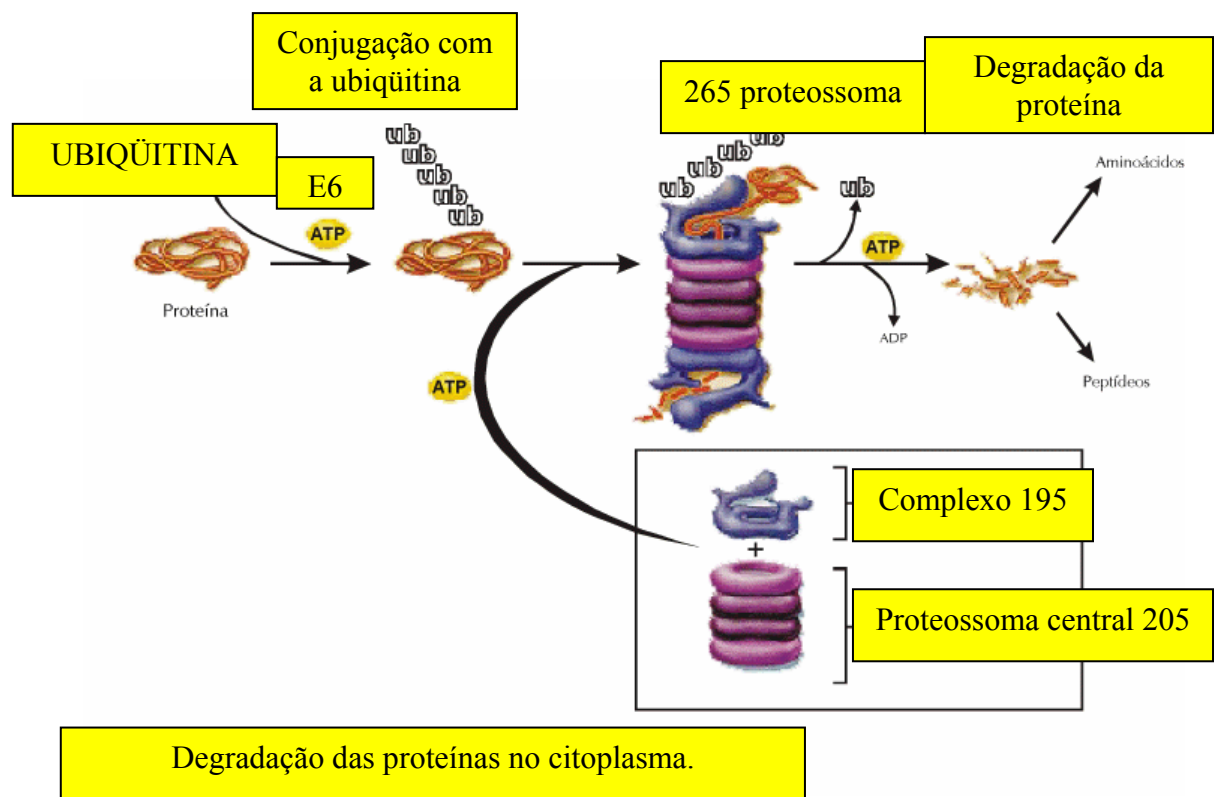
Conjugação com a ubiqüitina

UBIQÜITINA

E6

ATP

Proteína

ub ub ub ub ub

265 proteossoma

Degradação da proteína

ub ub ub ub

ub

ATP

ADP

Aminoácidos

Peptídeos

ATP

Complexo 195

+

Proteossoma central 205

Degradação das proteínas no citoplasma.